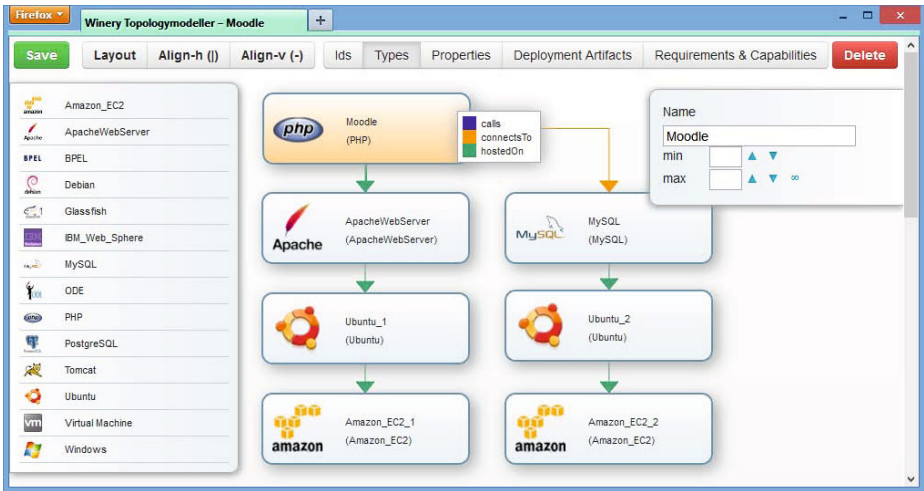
Firefox
Winery Topologymodeller – Moodle
+

Save
Layout
Align-h (|)
Align-v (-)
Ids
Types
Properties
Deployment Artifacts
Requirements & Capabilities
Delete

amazon Amazon_EC2
Apache ApacheWebServer
BPEL BPEL
debian Debian
Glassfish
IBM_Web_Sphere
MySQL
ODE
php PHP
PostgreSQL
Tomcat
Ubuntu
vm Virtual Machine
Windows

php Moodle
(PHP)

calls
connectsTo
hostedOn

Apache ApacheWebServer
(ApacheWebServer)

MySQL MySQL
(MySQL)

Ubuntu_1
(Ubuntu)

Ubuntu_2
(Ubuntu)

amazon Amazon_EC2_1
(Amazon_EC2)

amazon Amazon_EC2_2
(Amazon_EC2)

Name
Moodle
min ▲ ▼
max ▲ ▼ ∞